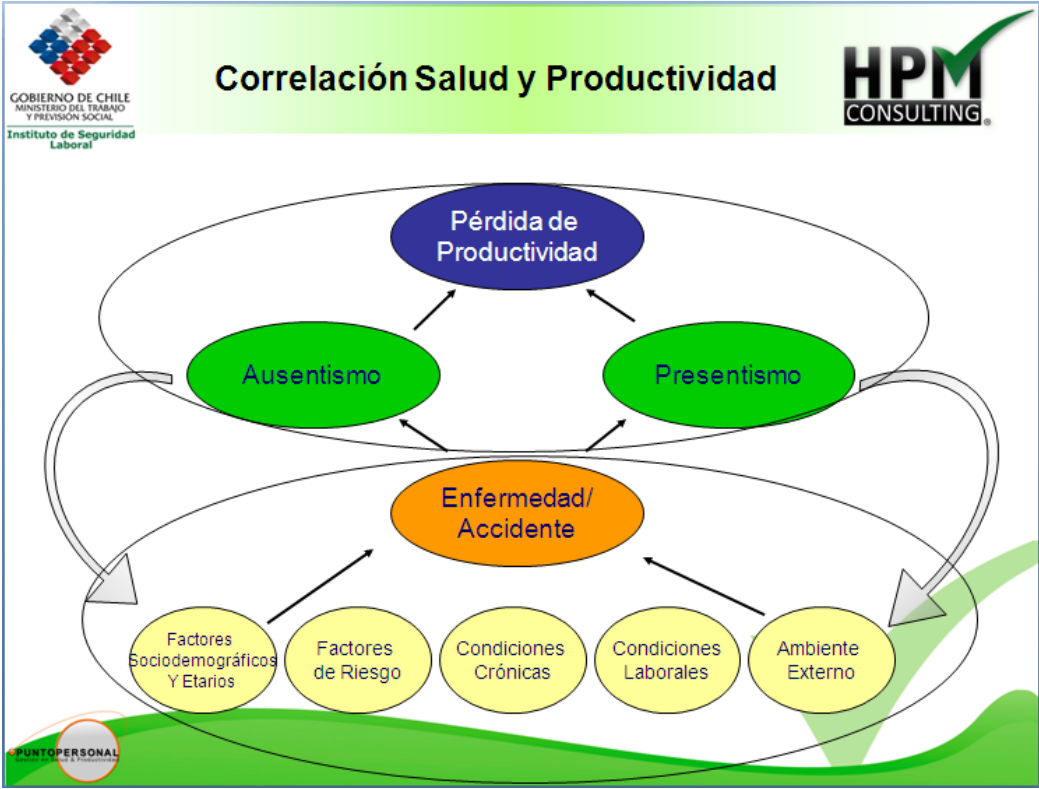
GOBIERNO DE CHILE
MINISTERIO DEL TRABAJO Y PREVISIÓN SOCIAL
Instituto de Seguridad Laboral

Correlación Salud y Productividad

HPM CONSULTING

Pérdida de Productividad

Ausentismo

Presentismo

Enfermedad/ Accidente

Factores Sociodemográficos Y Etarios

Factores de Riesgo

Condiciones Crónicas

Condiciones Laborales

Ambiente Externo

PUNTOPERSONAL
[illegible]